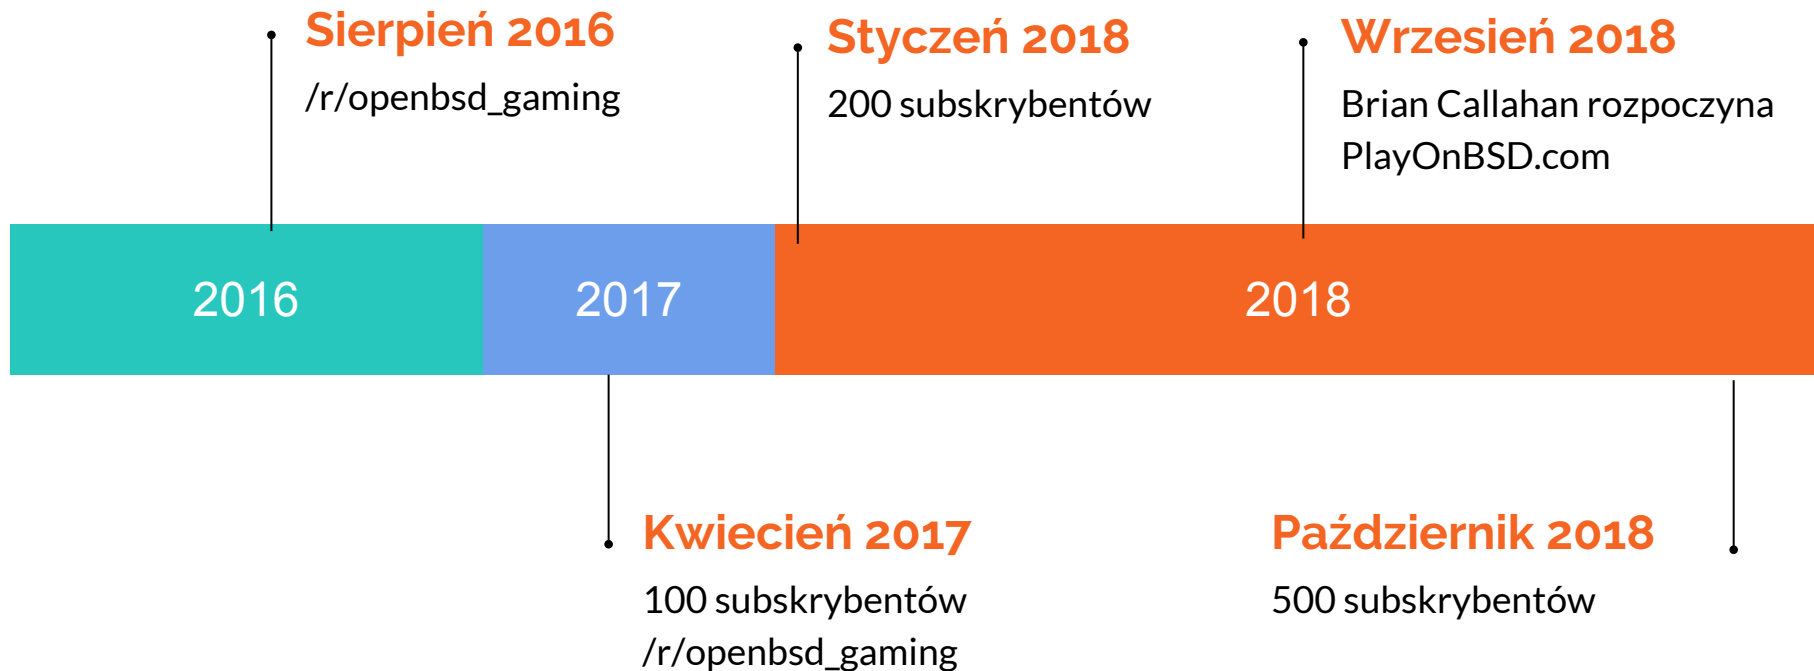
Sierpień 2016
/r/openbsd_gaming

Styczeń 2018
200 subskrybentów

Wrzesień 2018
Brian Callahan rozpoczyna PlayOnBSD.com

2016

2017

2018

Kwiecień 2017
100 subskrybentów
/r/openbsd_gaming

Październik 2018
500 subskrybentów